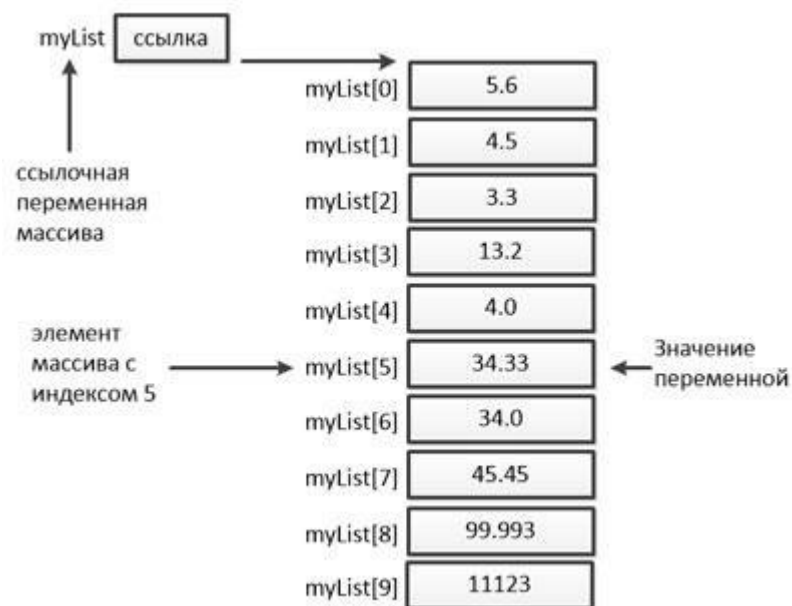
myList ссылка

ссылочная переменная массива

myList[0] 5.6
myList[1] 4.5
myList[2] 3.3
myList[3] 13.2
myList[4] 4.0

элемент массива с индексом 5

myList[5] 34.33

Значение переменной

myList[6] 34.0
myList[7] 45.45
myList[8] 99.993
myList[9] 11123